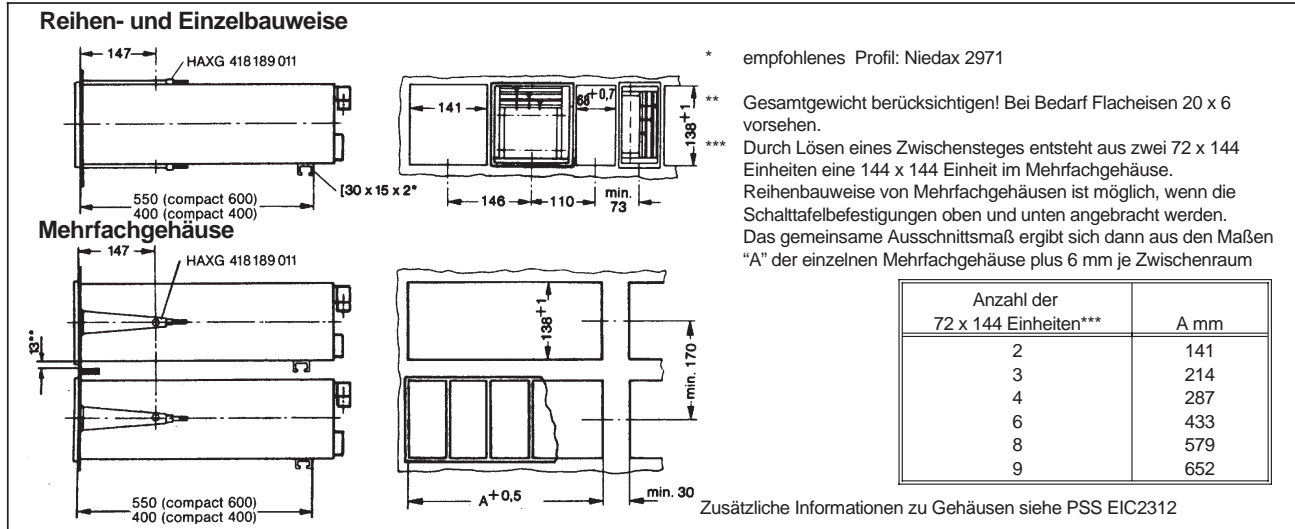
Reihen- und Einzelbauweise

147
HAXG 418 189 011
[30 x 15 x 2*
550 (compact 600)
400 (compact 400)

141
$68^{+0,7}$
$138^{+1}$
146
110
min. 73

Mehrfachgehäuse

147
HAXG 418 189 011
13**
550 (compact 600)
400 (compact 400)

$138^{+1}$
min. 170
$A^{+0,5}$
min. 30

* empfohlenes Profil: Niedax 2971

** Gesamtgewicht berücksichtigen! Bei Bedarf Flacheisen 20 x 6 vorsehen.

*** Durch Lösen eines Zwischensteges entsteht aus zwei 72 x 144 Einheiten eine 144 x 144 Einheit im Mehrfachgehäuse.

Reihenbauweise von Mehrfachgehäusen ist möglich, wenn die Schalttafelbefestigungen oben und unten angebracht werden.

Das gemeinsame Ausschnittsmaß ergibt sich dann aus den Maßen "A" der einzelnen Mehrfachgehäuse plus 6 mm je Zwischenraum

| Anzahl der 72 x 144 Einheiten*** | A mm |
|---|---|
| 2 | 141 |
| 3 | 214 |
| 4 | 287 |
| 6 | 433 |
| 8 | 579 |
| 9 | 652 |

Zusätzliche Informationen zu Gehäusen siehe PSS EIC2312